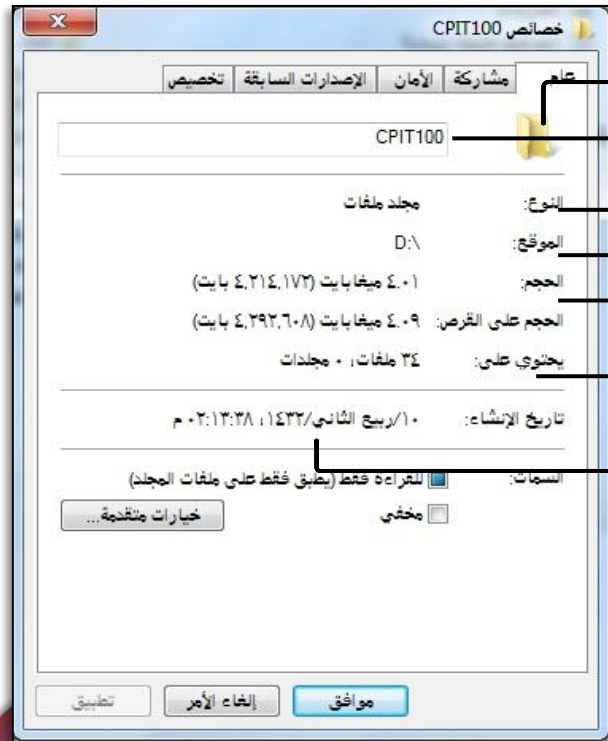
خصائص CPIT100

عام | مشاركة | الأمان | الإصدارات السابقة | تخصيص

CPIT100

النوع: مجلد ملفات

الموقع: D:\

الحجم: ٤.٠١ ميغابايت (٤،٢١٤،١٧٣ بايت)

الحجم على القرص: ٤.٠٩ ميغابايت (٤،٢٩٢،٦٠٨ بايت)

يحتوي على: ٣٤ ملفات، ٠ مجلدات

تاريخ الإنشاء: ١٠/ربيع الثاني/١٤٣٢، ٠٢:١٣:٣٨ م

السمات: للقراءة فقط (يطبق فقط على ملفات المجلد)

مخفي

خيارات متقدمة...

موافق | إلغاء الأمر | تطبيق